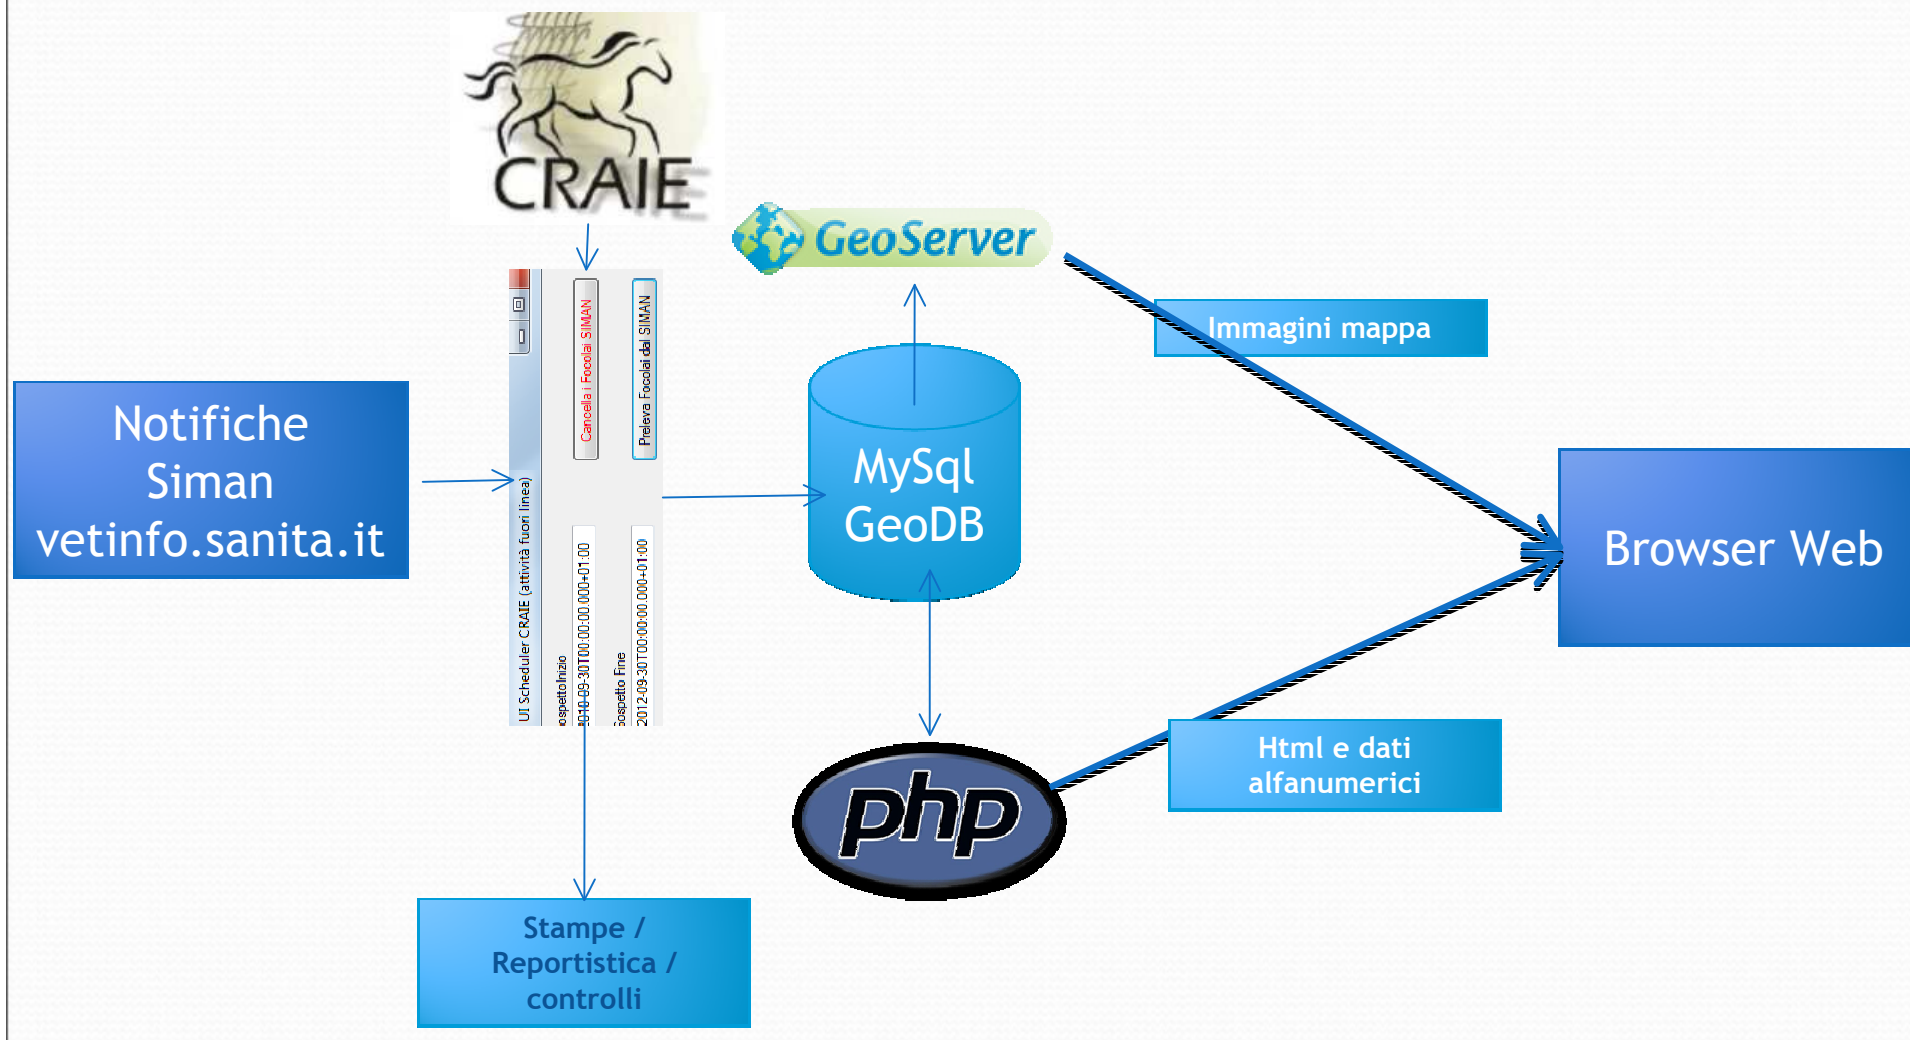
CRAIE

GeoServer

Immagini mappa

Notifiche Siman vetinfo.sanita.it

UI Scheduler CRAIE (attività fuori linea)

Cancella i Focolai SIMAN

Preleva Focolai dal SIMAN

ospettoInizio

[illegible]10-09-30T00:00:00.000+01:00

Sospetto Fine

2012-09-30T00:00:00.000+01:00

MySql GeoDB

Browser Web

php

Html e dati alfanumerici

Stampe / Reportistica / controlli